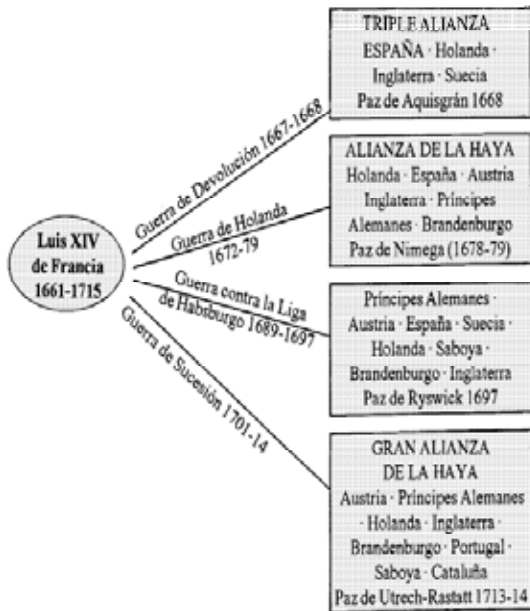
Luis XIV de Francia 1661-1715

Guerra de Devolución 1667-1668

TRIPLE ALIANZA
ESPAÑA · Holanda · Inglaterra · Suecia
Paz de Aquisgrán 1668

Guerra de Holanda 1672-79

ALIANZA DE LA HAYA
Holanda · España · Austria · Inglaterra · Príncipes Alemanes · Brandenburgo
Paz de Nimega (1678-79)

Guerra contra la Liga de Habsburgo 1689-1697

Príncipes Alemanes · Austria · España · Suecia · Holanda · Saboya · Brandenburgo · Inglaterra
Paz de Ryswick 1697

Guerra de Sucesión 1701-14

GRAN ALIANZA DE LA HAYA
Austria · Príncipes Alemanes · Holanda · Inglaterra · Brandenburgo · Portugal · Saboya · Cataluña
Paz de Utrech-Rastatt 1713-14